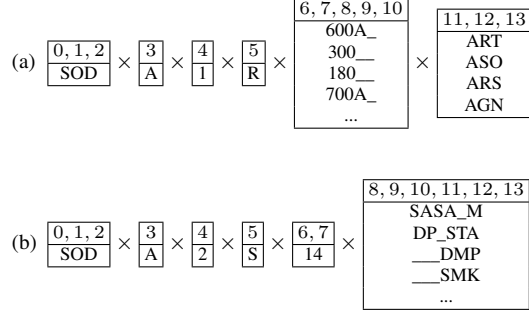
(a) $\frac{0, 1, 2}{\text{SOD}} \times \frac{3}{\text{A}} \times \frac{4}{1} \times \frac{5}{\text{R}} \times$

| 6, 7, 8, 9, 10 |
|---|
| 600A_ |
| 300__ |
| 180__ |
| 700A_ |
| ... |

$\times$

| 11, 12, 13 |
|---|
| ART |
| ASO |
| ARS |
| AGN |

(b) $\frac{0, 1, 2}{\text{SOD}} \times \frac{3}{\text{A}} \times \frac{4}{2} \times \frac{5}{\text{S}} \times \frac{6, 7}{14} \times$

| 8, 9, 10, 11, 12, 13 |
|---|
| SASA_M |
| DP_STA |
| ___DMP |
| ___SMK |
| ... |